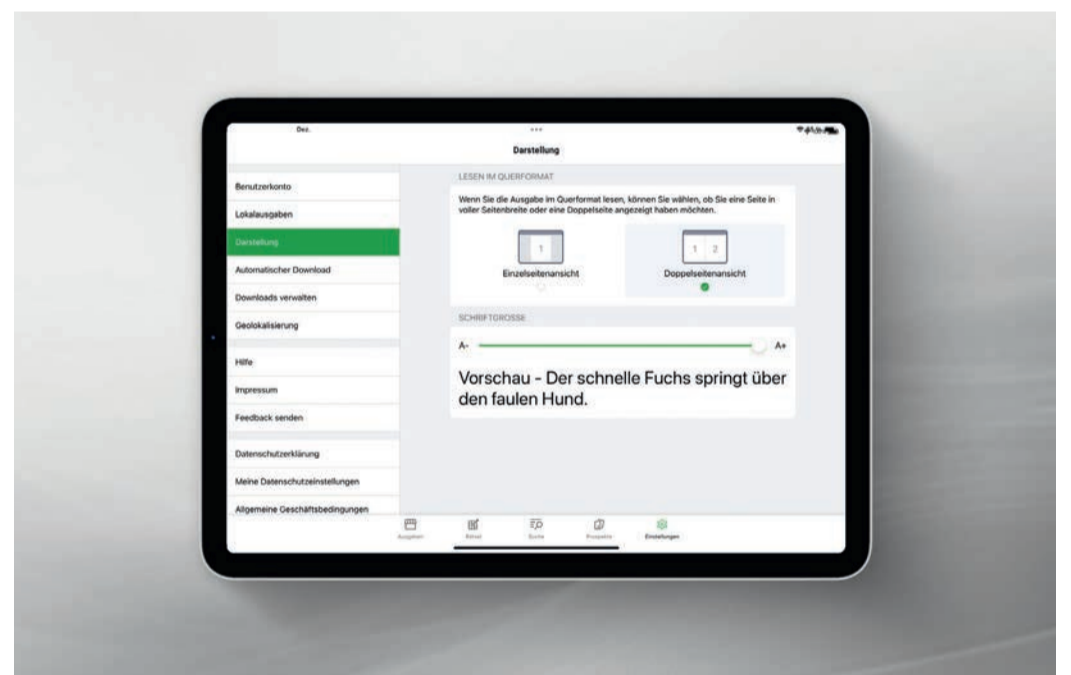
Dez.

Darstellung

Benutzerkonto
Lokalausgaben
Darstellung
Automatischer Download
Downloads verwalten
Geolokalisierung
Hilfe
Impressum
Feedback senden
Datenschutzerklärung
Meine Datenschutzeinstellungen
Allgemeine Geschäftsbedingungen

LESEN IM QUERFORMAT

Wenn Sie die Ausgabe im Querformat lesen, können Sie wählen, ob Sie eine Seite in voller Seitenbreite oder eine Doppelseite angezeigt haben möchten.

1
Einzelseitenansicht

1 2
Doppelseitenansicht

SCHRIFTGROSSE

A- A+

Vorschau - Der schnelle Fuchs springt über den faulen Hund.

Ausgaben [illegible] Suche Prospekte Einstellungen